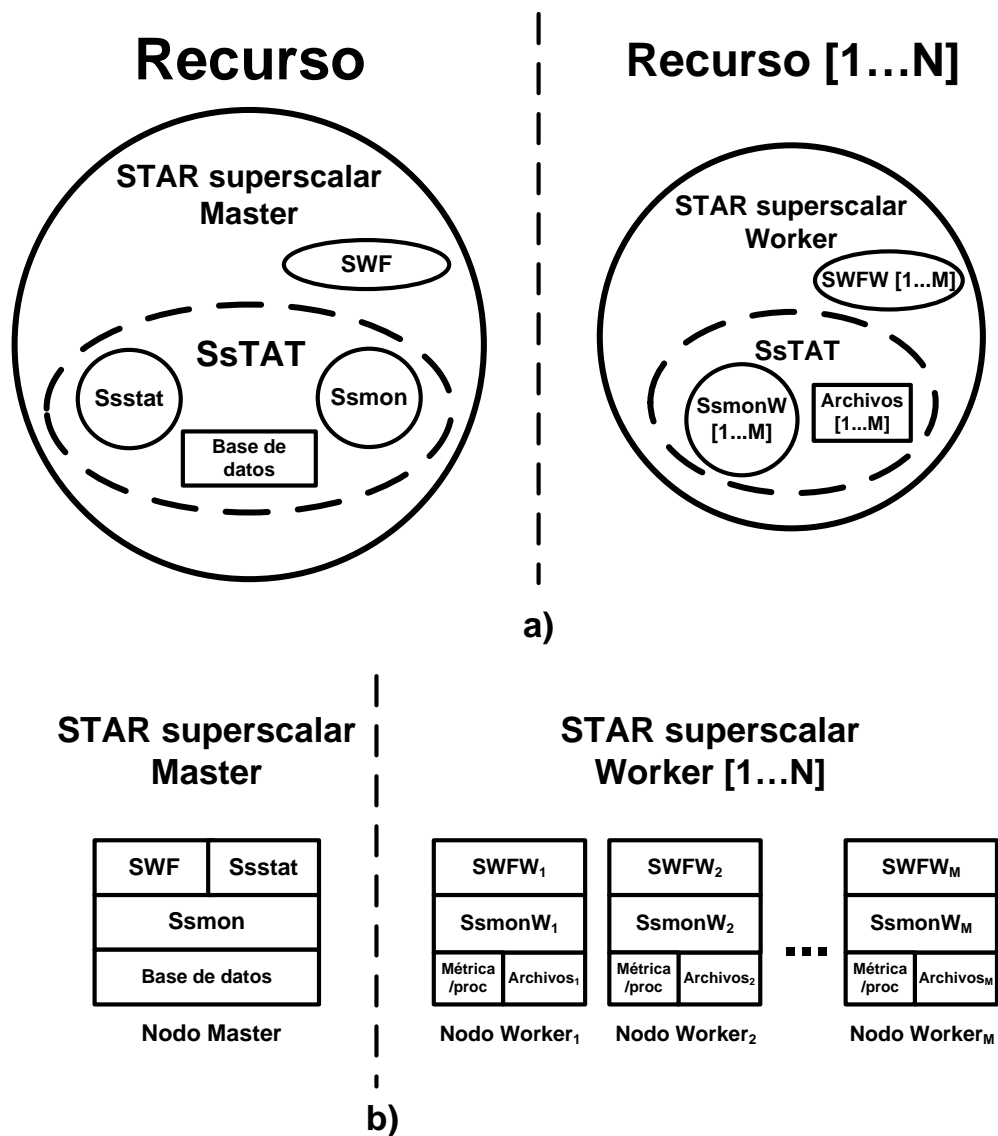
Recurso

STAR superscalar Master

SWF

SsTAT

Ssstat

Ssmon

Base de datos

Recurso [1…N]

STAR superscalar Worker

SWFW [1...M]

SsTAT

SsmonW [1...M]

Archivos [1...M]

a)

STAR superscalar Master

| SWF | Ssstat |
|---|---|
| Ssmon | |
| Base de datos | |

Nodo Master

STAR superscalar Worker [1…N]

| $SWFW_1$ | |
|---|---|
| $SsmonW_1$ | |
| Métrica /proc | $Archivos_1$ |

$Nodo\ Worker_1$

| $SWFW_2$ | |
|---|---|
| $SsmonW_2$ | |
| Métrica /proc | $Archivos_2$ |

$Nodo\ Worker_2$

...

| $SWFW_M$ | |
|---|---|
| $SsmonW_M$ | |
| Métrica /proc | $Archivos_M$ |

$Nodo\ Worker_M$

b)